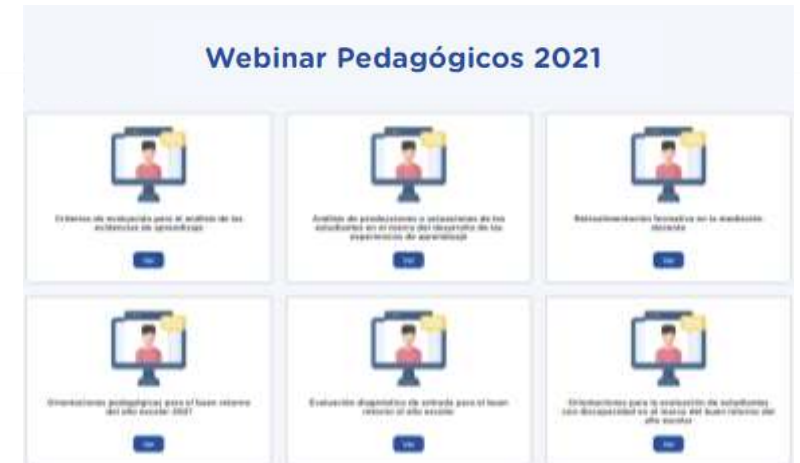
Webinar Pedagógicos 2021

Criterios de evaluación para el análisis de las evidencias de aprendizaje

Ver

Análisis de producciones o actuaciones de los estudiantes en el marco del desarrollo de las experiencias de aprendizaje

Ver

Retroalimentación formativa en la mediación docente

Ver

Orientaciones pedagógicas para el buen retorno del año escolar 2021

Ver

Evaluación diagnóstica de entrada para el buen retorno al año escolar

Ver

Orientaciones para la evaluación de estudiantes con discapacidad en el marco del buen retorno del año escolar

Ver